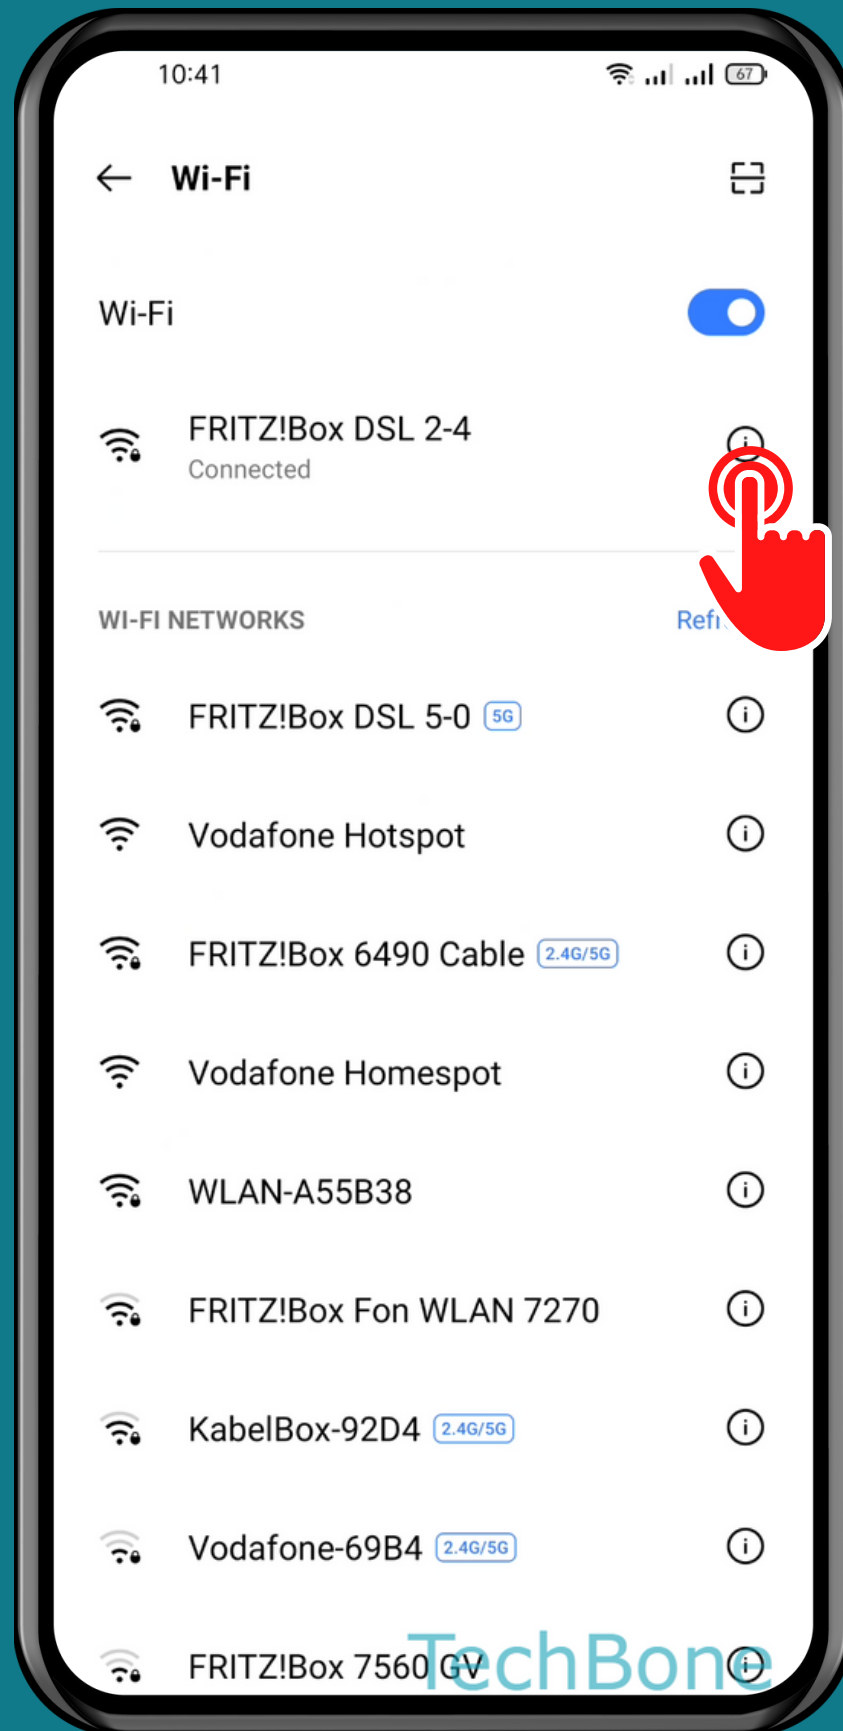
10:41

Wi-Fi

Wi-Fi

FRITZ!Box DSL 2-4
Connected

WI-FI NETWORKS

Refr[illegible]

FRITZ!Box DSL 5-0 5G

Vodafone Hotspot

FRITZ!Box 6490 Cable 2.4G/5G

Vodafone Homespot

WLAN-A55B38

FRITZ!Box Fon WLAN 7270

KabelBox-92D4 2.4G/5G

Vodafone-69B4 2.4G/5G

FRITZ!Box 7560 GV

TechBone